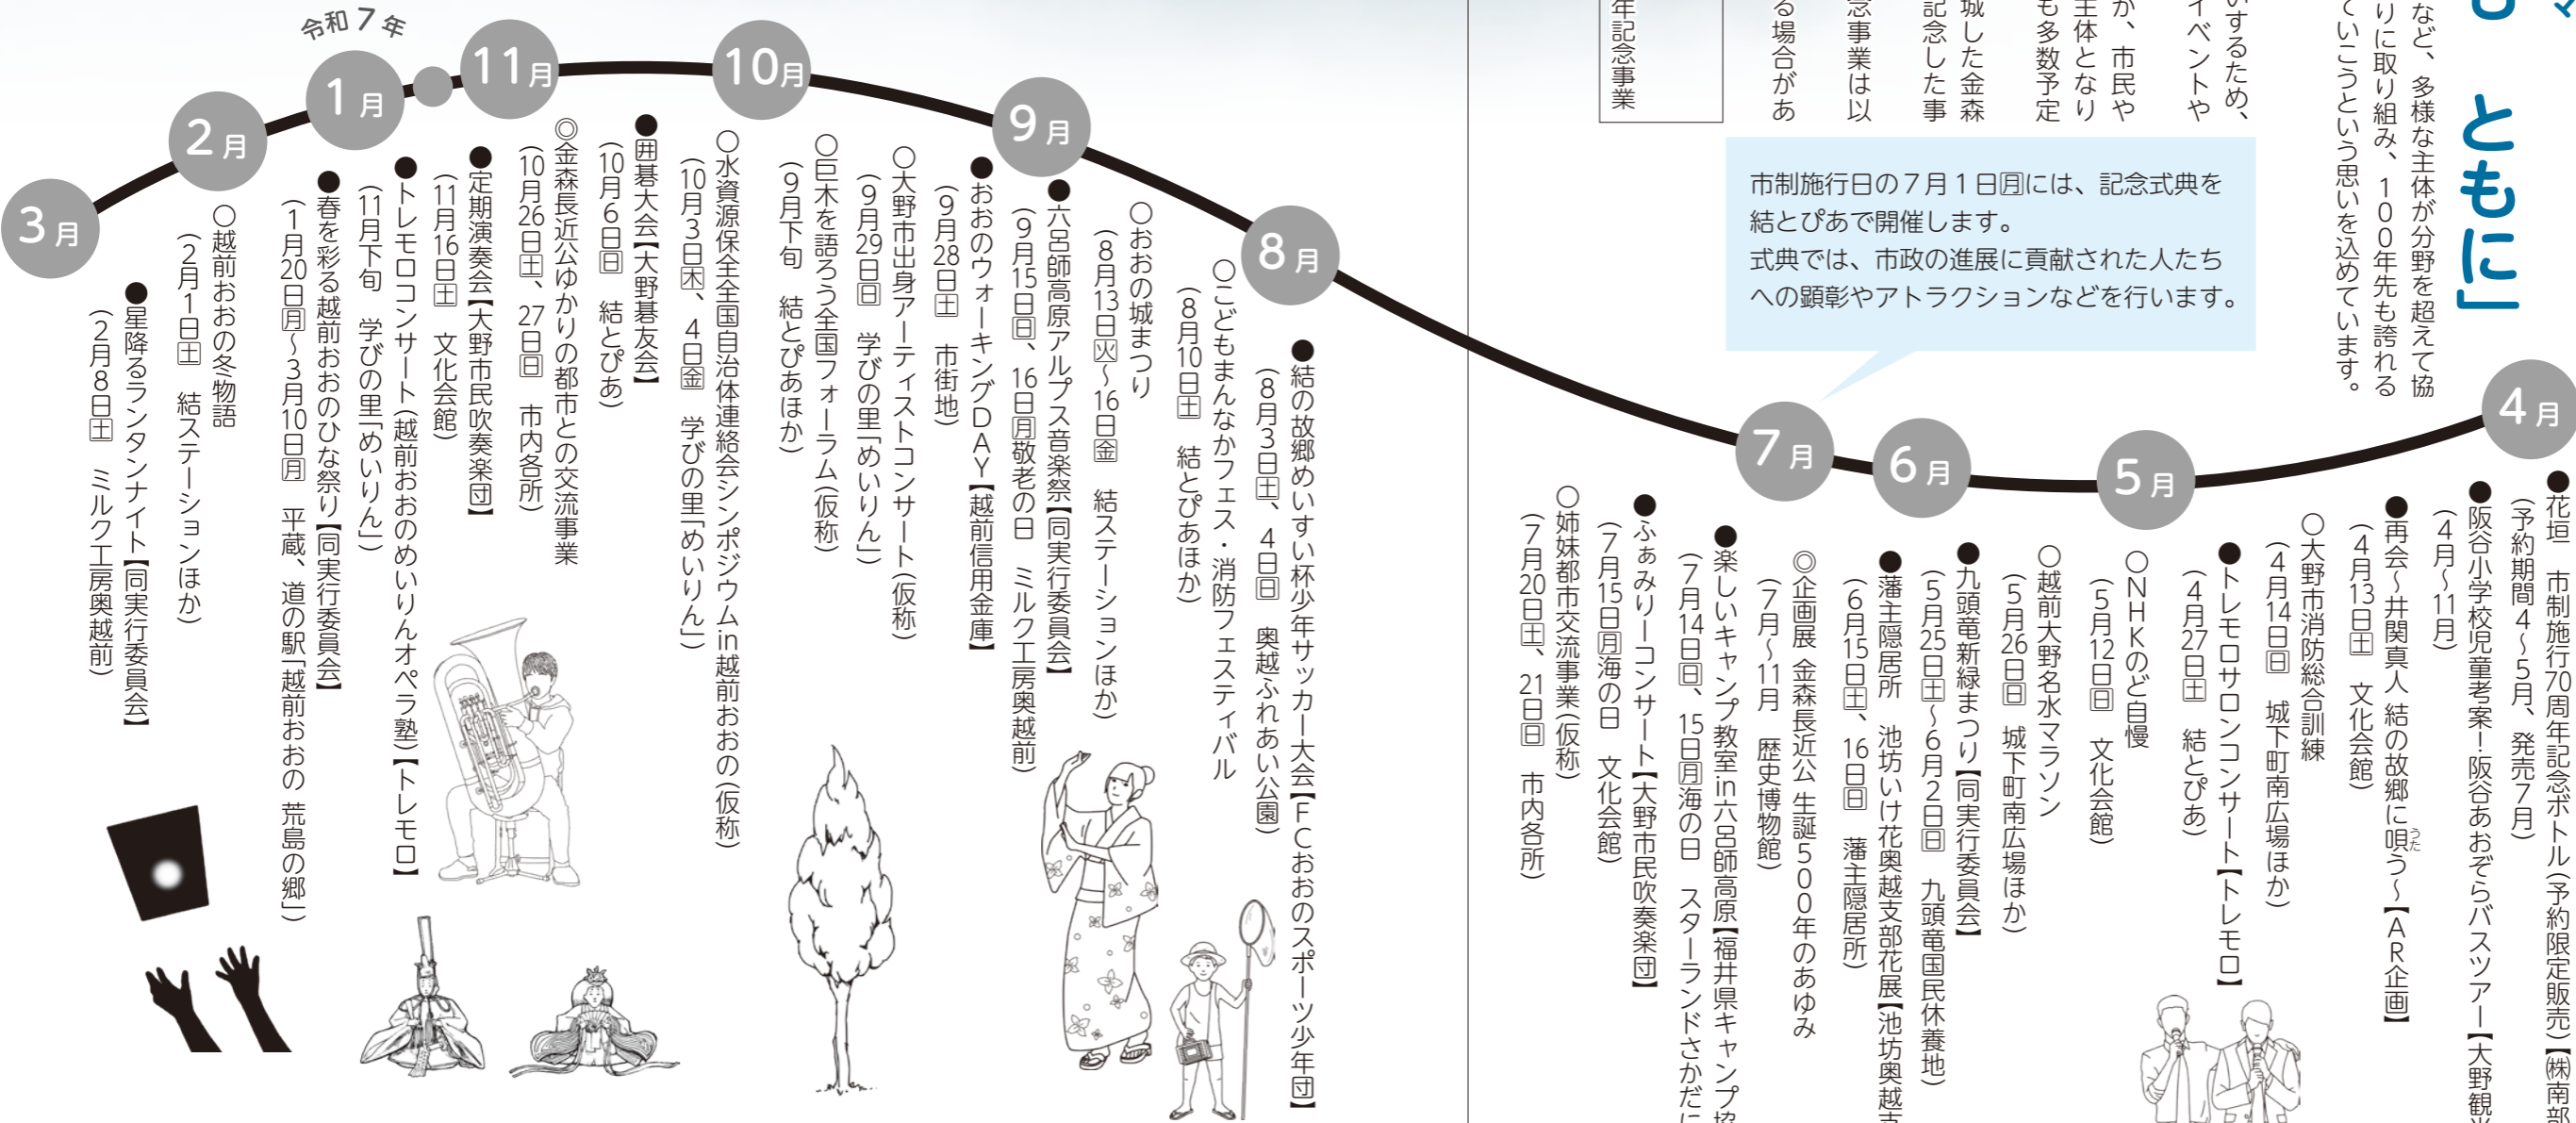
ともに」

など、多様な主体が分野を超えて協りに取り組み、100年先も誇れるていこうという思いを込めています。

するため、イベントや
か、市民や主体となり
も多数予定
城した金森
記念した事
念事業は以
る場合があ

年記念事業

市制施行日の7月1日(火)には、記念式典を結とぴあで開催します。
式典では、市政の進展に貢献された人たちへの顕彰やアトラクションなどを行います。

4月
●花垣 市制施行70周年記念ボトル(予約限定販売)【(株)南部
(予約期間4～5月、発売7月)
●阪谷小学校児童考案!阪谷あおぞらバスツアー【大野観
(4月～11月)
●再会～井関真人 結の故郷に唄う～【AR企画】
(4月13日(日) 文化会館)
○大野市消防総合訓練
(4月14日(月) 城下町南広場ほか)
●トレモロサロンコンサート【トレモロ】
(4月27日(日) 結とぴあ)

5月
○NHKのど自慢
(5月12日(日) 文化会館)
○越前大野名水マラソン
(5月26日(日) 城下町南広場ほか)
●九頭竜新緑まつり【同実行委員会】
(5月25日(日)～6月2日(日) 九頭竜国民休養地)

6月
●藩主隠居所 池坊いけ花奥越支部花展【池坊奥越
(6月15日(土)、16日(日) 藩主隠居所)

7月
◎企画展 金森長近公 生誕500年のあゆみ
(7月～11月 歴史博物館)
●楽しいキャンプ教室in六呂師高原【福井県キャンプ協
(7月14日(日)、15日(月)海の日 スターランドさかだに
●ふぁみりーコンサート【大野市民吹奏楽団】
(7月15日(月)海の日 文化会館)
○姉妹都市交流事業(仮称)
(7月20日(土)、21日(日) 市内各所)

8月
●結の故郷めいすい杯少年サッカー大会【FCおおのスポーツ少年団】
(8月3日(土)、4日(日) 奥越ふれあい公園)
○こどもまんなかフェス・消防フェスティバル
(8月10日(土) 結とぴあほか)
○おおの城まつり
(8月13日(火)～16日(金) 結ステーションほか)

9月
●六呂師高原アルプス音楽祭【同実行委員会】
(9月15日(日)、16日(月)敬老の日 ミルク工房奥越前)
●おおのウォーキングDAY【越前信用金庫】
(9月28日(土) 市街地)
○大野市出身アーティストコンサート(仮称)
(9月29日(日) 学びの里「めいりん」)
○巨木を語ろう全国フォーラム(仮称)
(9月下旬 結とぴあほか)

10月
○水資源保全全国自治体連絡会シンポジウムin越前おおの(仮称)
(10月3日(木)、4日(金) 学びの里「めいりん」)
●囲碁大会【大野碁友会】
(10月6日(日) 結とぴあ)
◎金森長近公ゆかりの都市との交流事業
(10月26日(土)、27日(日) 市内各所)

11月
●定期演奏会【大野市民吹奏楽団】
(11月16日(土) 文化会館)
●トレモロコンサート(越前おおのめいりんオペラ塾)【トレモロ】
(11月下旬 学びの里「めいりん」)

令和7年
1月
●春を彩る越前おおのひな祭り【同実行委員会】
(1月20日(月)～3月10日(月) 平蔵、道の駅「越前おおの 荒島の郷」)

2月
○越前おおの冬物語
(2月1日(土) 結ステーションほか)

3月
●星降るランタンナイト【同実行委員会】
(2月8日(土) ミルク工房奥越前)